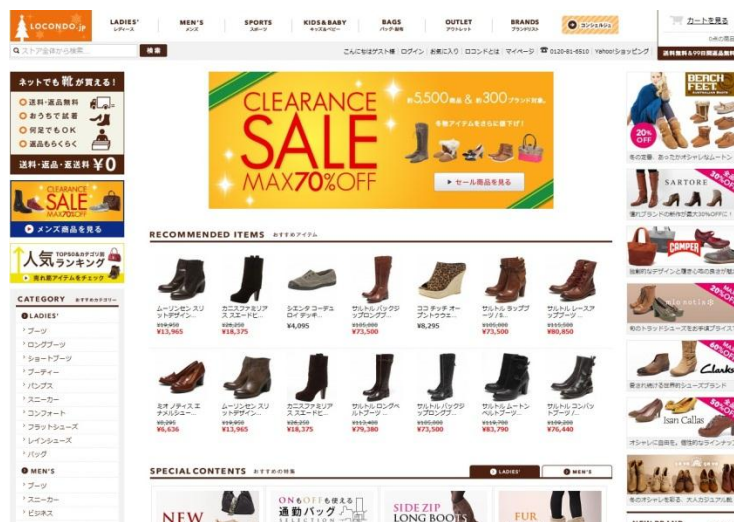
LOCONDO.jp

LADIES' レディース | MEN'S メンズ | SPORTS スポーツ | KIDS&BABY キッズ&ベビー | BAGS バッグ・財布 | OUTLET アウトレット | BRANDS ブランドリスト | コンシェルジュ

カートを見る

ストア全体から検索... 検索

こんにちはゲスト様 | ログイン | お気に入り | ロコンドとは | マイページ | 0120-81-6510 | Yahoo!ショッピング

送料無料&99日間返品無料

ネットでも靴が買える!
送料・返品無料
おうちで試着
何足でもOK
返品もらくらく
送料・返品・返送料 ¥0

CLEARANCE SALE MAX70%OFF
メンズ商品を見る

人気ランキング
TOPS0&カテゴリ別
売れ筋アイテムをチェック

CATEGORY おすすめカテゴリー
LADIES'
ブーツ
ロングブーツ
ショートブーツ
ブーティー
パンプス
スニーカー
コンフォート
フラットシューズ
レインシューズ
バッグ
MEN'S
ブーツ
スニーカー
ビジネス

CLEARANCE SALE MAX70%OFF
約5,500商品 約300ブランド対象。
冬物アイテムをさらに値下げ!
セール商品を見る

RECOMMENDED ITEMS おすすめアイテム

| ムージンセン スリットデザイン... ¥19,950 ¥13,965 | カニエファミリア スエードビ... ¥26,250 ¥18,375 | シエンタ コーデュロイ デッキ... ¥4,095 | サルトル バックジップロングブ... ¥105,000 ¥73,500 | ココ チッチ オープントウウエ... ¥8,295 | サルトル ラップブーツ / ヒ... ¥105,000 ¥73,500 | サルトル レースアップブーツ... ¥115,500 ¥80,850 |
|---|---|---|---|---|---|---|
| ネオ ノティス エナメルシュ... ¥9,450 ¥6,636 | ムージンセン スリットデザイン... ¥19,950 ¥13,965 | カニエファミリア スエードビ... ¥26,250 ¥18,375 | サルトル ロングベルトブーツ... ¥113,400 ¥79,380 | サルトル バックジップロングブ... ¥105,000 ¥73,500 | サルトル ムートンベルトブーツ... ¥119,700 ¥83,790 | サルトル コンバットブーツ... ¥109,200 ¥76,440 |

SPECIAL CONTENTS おすすめの特集
LADIES' | MEN'S

NEW
ONもOFFも使える 通勤バッグ SELECTION
SIDE ZIP LONG BOOTS
FUR

BEACH FEET
20% OFF
冬の定番、あったかオシャレなムートン
SARTORE
30%OFF
憧れブランドの新作が最大30%OFF!
CAMPER
独創的なデザインと履き心地の良さが魅力
elenatis
20%OFF
旬のトラッドシューズをお手頃プライス
30%OFF
Clarks
履き心地は世界的シューズブランド
Isari Callas
オシャレに自分も、個性的なラインナップ
冬のオシャレを彩る、大人カジュアル靴